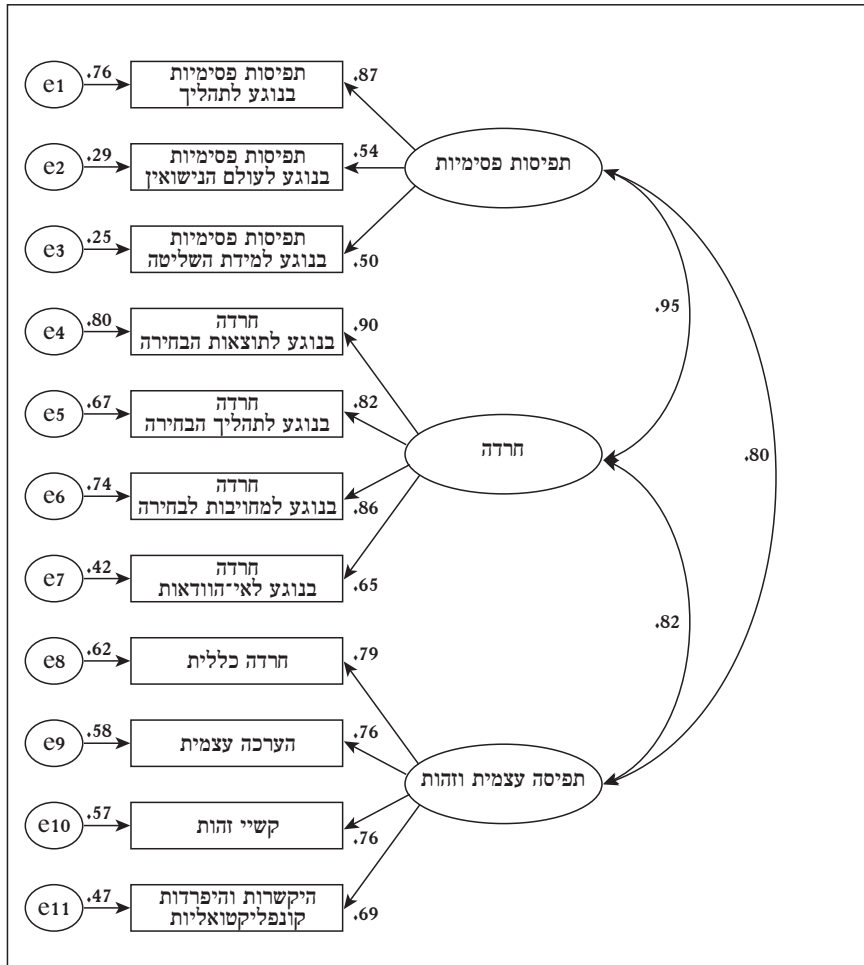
e1
.76
תפיסות פסימיות
בנוגע לתהליך
.87

e2
.29
תפיסות פסימיות
בנוגע לעולם הנישואין
.54

e3
.25
תפיסות פסימיות
בנוגע למידת השליטה
.50

תפיסות פסימיות

e4
.80
חרדה
בנוגע לתוצאות הבחירה
.90

e5
.67
חרדה
בנוגע לתהליך הבחירה
.82

e6
.74
חרדה
בנוגע למחויבות לבחירה
.86

e7
.42
חרדה
בנוגע לאי־הוודאות
.65

חרדה

.95
.80
.82

e8
.62
חרדה כללית
.79

e9
.58
הערכה עצמית
.76

e10
.57
קשיי זהות
.76

e11
.47
היקשרות והיפרדות
קונפליקטואליות
.69

תפיסה עצמית וזהות